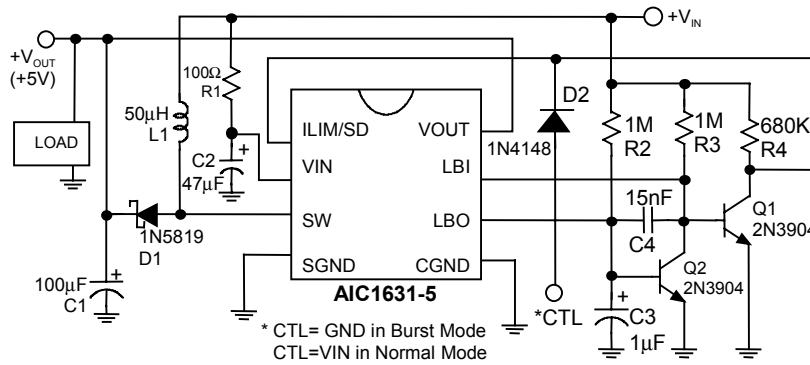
+V$_{IN}$

+V$_{OUT}$
(+5V)

LOAD

100Ω
R1

50μH
L1

C2
47μF

1N5819
D1

100μF
C1

ILIM/SD
VIN
SW
SGND
VOUT
LBI
LBO
CGND

AIC1631-5

D2
1N4148

*CTL

* CTL= GND in Burst Mode
CTL=VIN in Normal Mode

1M
R2

1M
R3

680K
R4

15nF
C4

C3
1μF

Q2
2N3904

Q1
2N390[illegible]